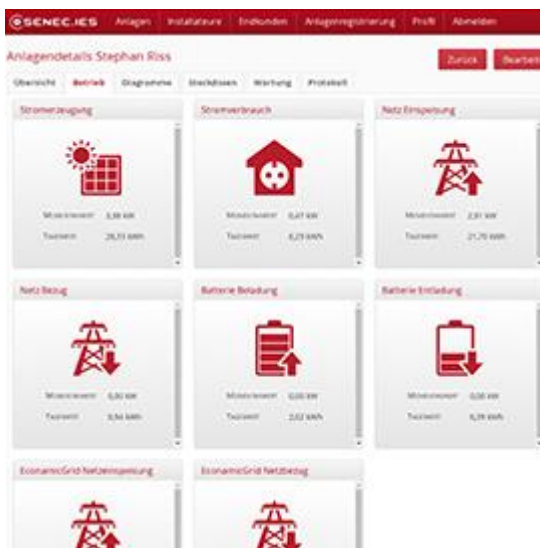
SENEC.IES Anlagen Installateure Endkunden Anlagenregistrierung Profil Abmelden

Anlagendetails Stephan Riss

Zurück Bearbeiten

Übersicht Betrieb Diagramme Steckdosen Wartung Protokoll

Stromerzeugung

Momentanwert 3,38 kW
Tageswert 26,33 kWh

Stromverbrauch

Momentanwert 0,47 kW
Tageswert 8,23 kWh

Netz Einspeisung

Momentanwert 2,91 kW
Tageswert 21,70 kWh

Netz Bezug

Momentanwert 0,00 kW
Tageswert 3,54 kWh

Batterie Beladung

Momentanwert 0,00 kW
Tageswert 2,02 kWh

Batterie Entladung

Momentanwert 0,00 kW
Tageswert 6,39 kWh

EconamicGrid Netzeinspeisung

EconamicGrid Netzbezug